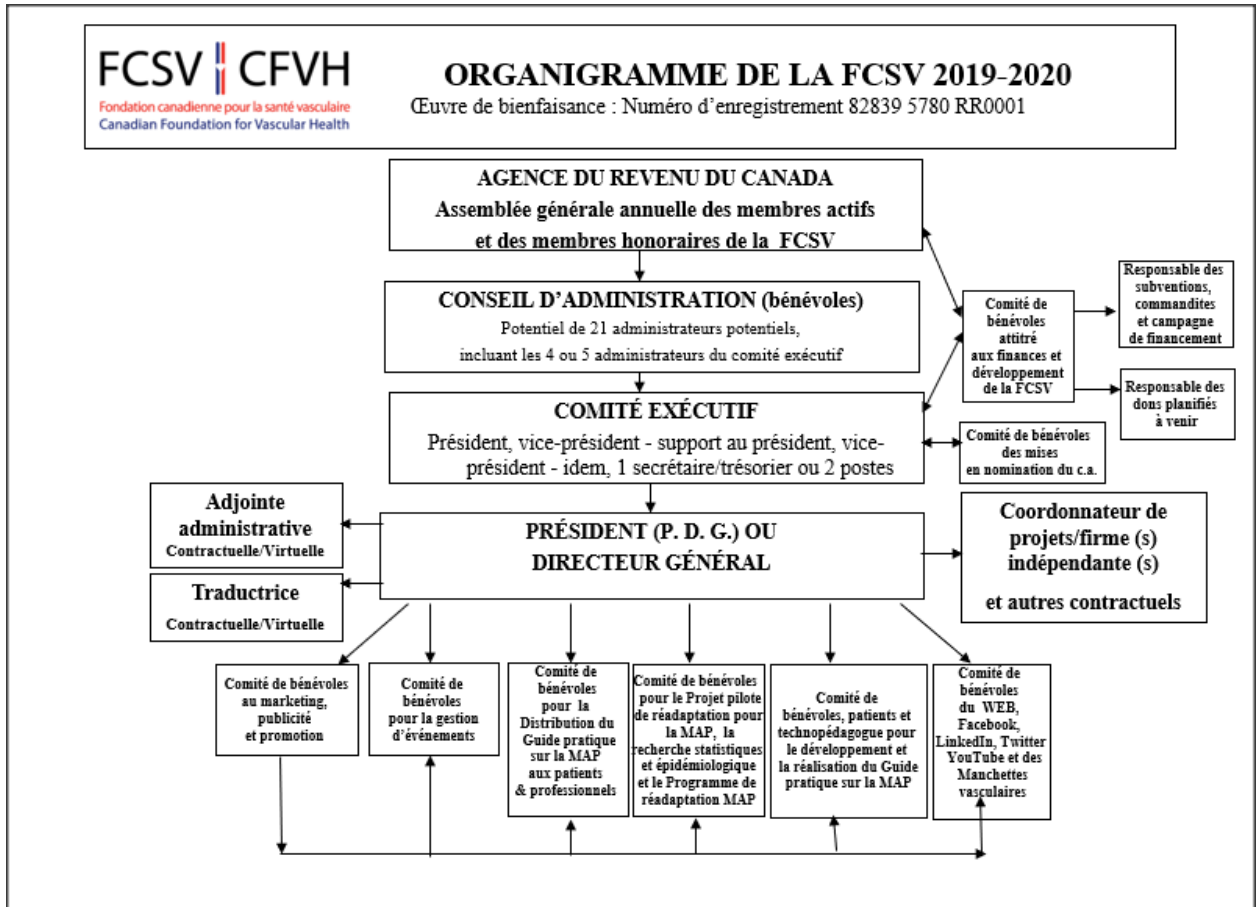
FCSV CFVH
Fondation canadienne pour la santé vasculaire
Canadian Foundation for Vascular Health

ORGANIGRAMME DE LA FCSV 2019-2020
Œuvre de bienfaisance : Numéro d'enregistrement 82839 5780 RR0001

AGENCE DU REVENU DU CANADA
Assemblée générale annuelle des membres actifs et des membres honoraires de la FCSV

CONSEIL D'ADMINISTRATION (bénévoles)
Potentiel de 21 administrateurs potentiels, incluant les 4 ou 5 administrateurs du comité exécutif

COMITÉ EXÉCUTIF
Président, vice-président - support au président, vice-président - idem, 1 secrétaire/trésorier ou 2 postes

Comité de bénévoles attitré aux finances et développement de la FCSV

Responsable des subventions, commandites et campagne de financement

Responsable des dons planifiés à venir

Comité de bénévoles des mises en nomination du c.a.

Adjointe administrative
Contractuelle/Virtuelle

Traductrice
Contractuelle/Virtuelle

PRÉSIDENT (P. D. G.) OU DIRECTEUR GÉNÉRAL

Coordonnateur de projets/firme (s) indépendante (s)
et autres contractuels

Comité de bénévoles au marketing, publicité et promotion

Comité de bénévoles pour la gestion d'événements

Comité de bénévoles pour la Distribution du Guide pratique sur la MAP aux patients & professionnels

Comité de bénévoles pour le Projet pilote de réadaptation pour la MAP, la recherche statistiques et épidémiologique et le Programme de réadaptation MAP

Comité de bénévoles, patients et technopédagogue pour le développement et la réalisation du Guide pratique sur la MAP

Comité de bénévoles du WEB, Facebook, LinkedIn, Twitter YouTube et des Manchettes vasculaires